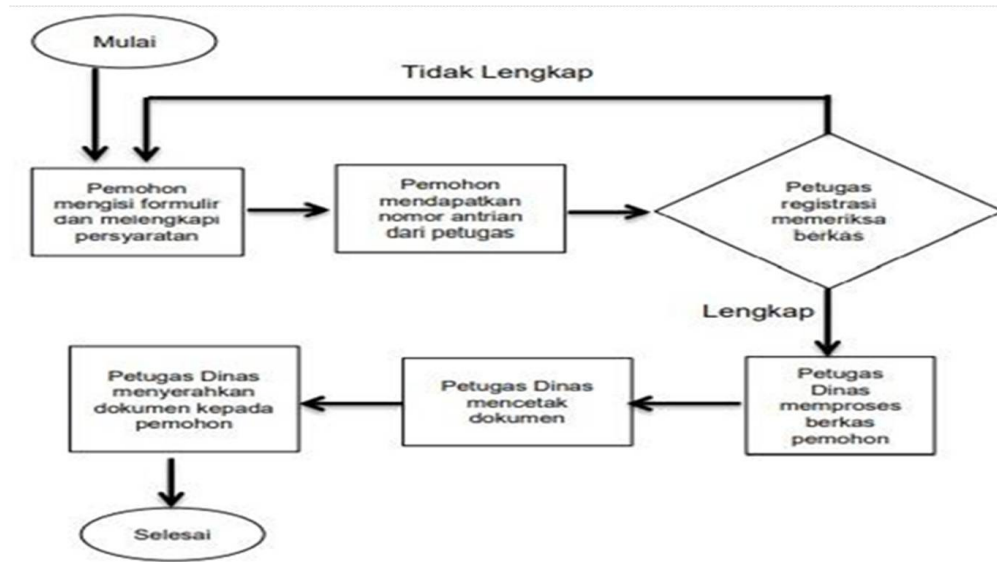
Mulai

Tidak Lengkap

Pemohon mengisi formulir dan melengkapi persyaratan

Pemohon mendapatkan nomor antrian dari petugas

Petugas registrasi memeriksa berkas

Lengkap

Petugas Dinas menyerahkan dokumen kepada pemohon

Petugas Dinas mencetak dokumen

Petugas Dinas memproses berkas pemohon

Selesai